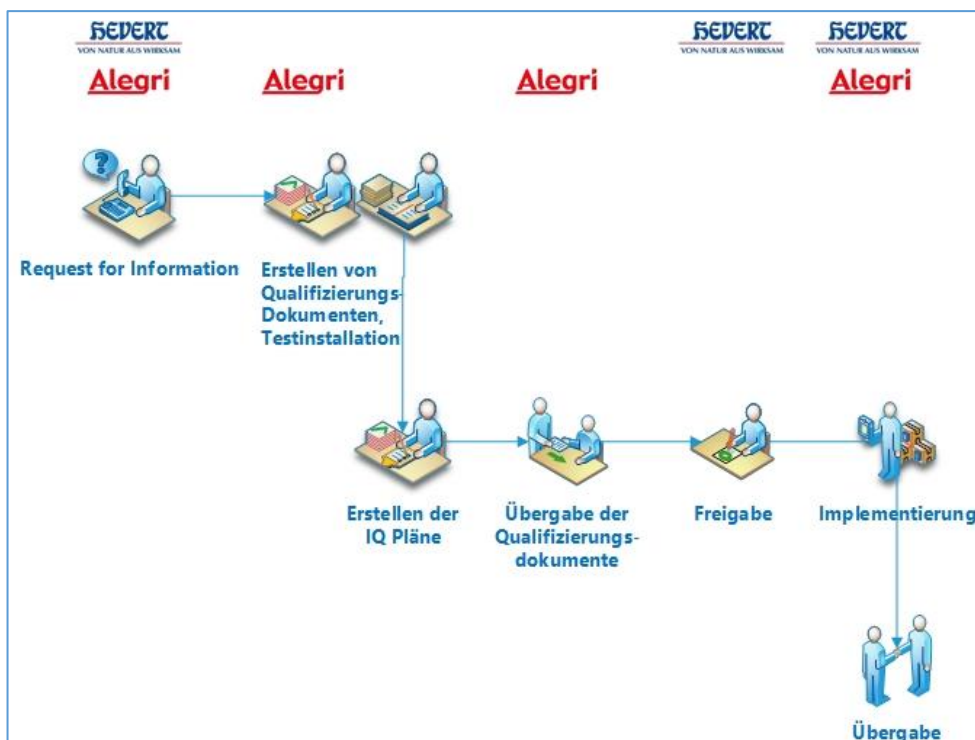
HEVERT
VON NATUR AUS WIRKSAM
Alegri

Alegri

Alegri

HEVERT
VON NATUR AUS WIRKSAM

HEVERT
VON NATUR AUS WIRKSAM
Alegri

Request for Information

Erstellen von Qualifizierungs-Dokumenten, Testinstallation

Erstellen der IQ Pläne

Übergabe der Qualifizierungsdokumente

Freigabe

Implementierung

Übergabe